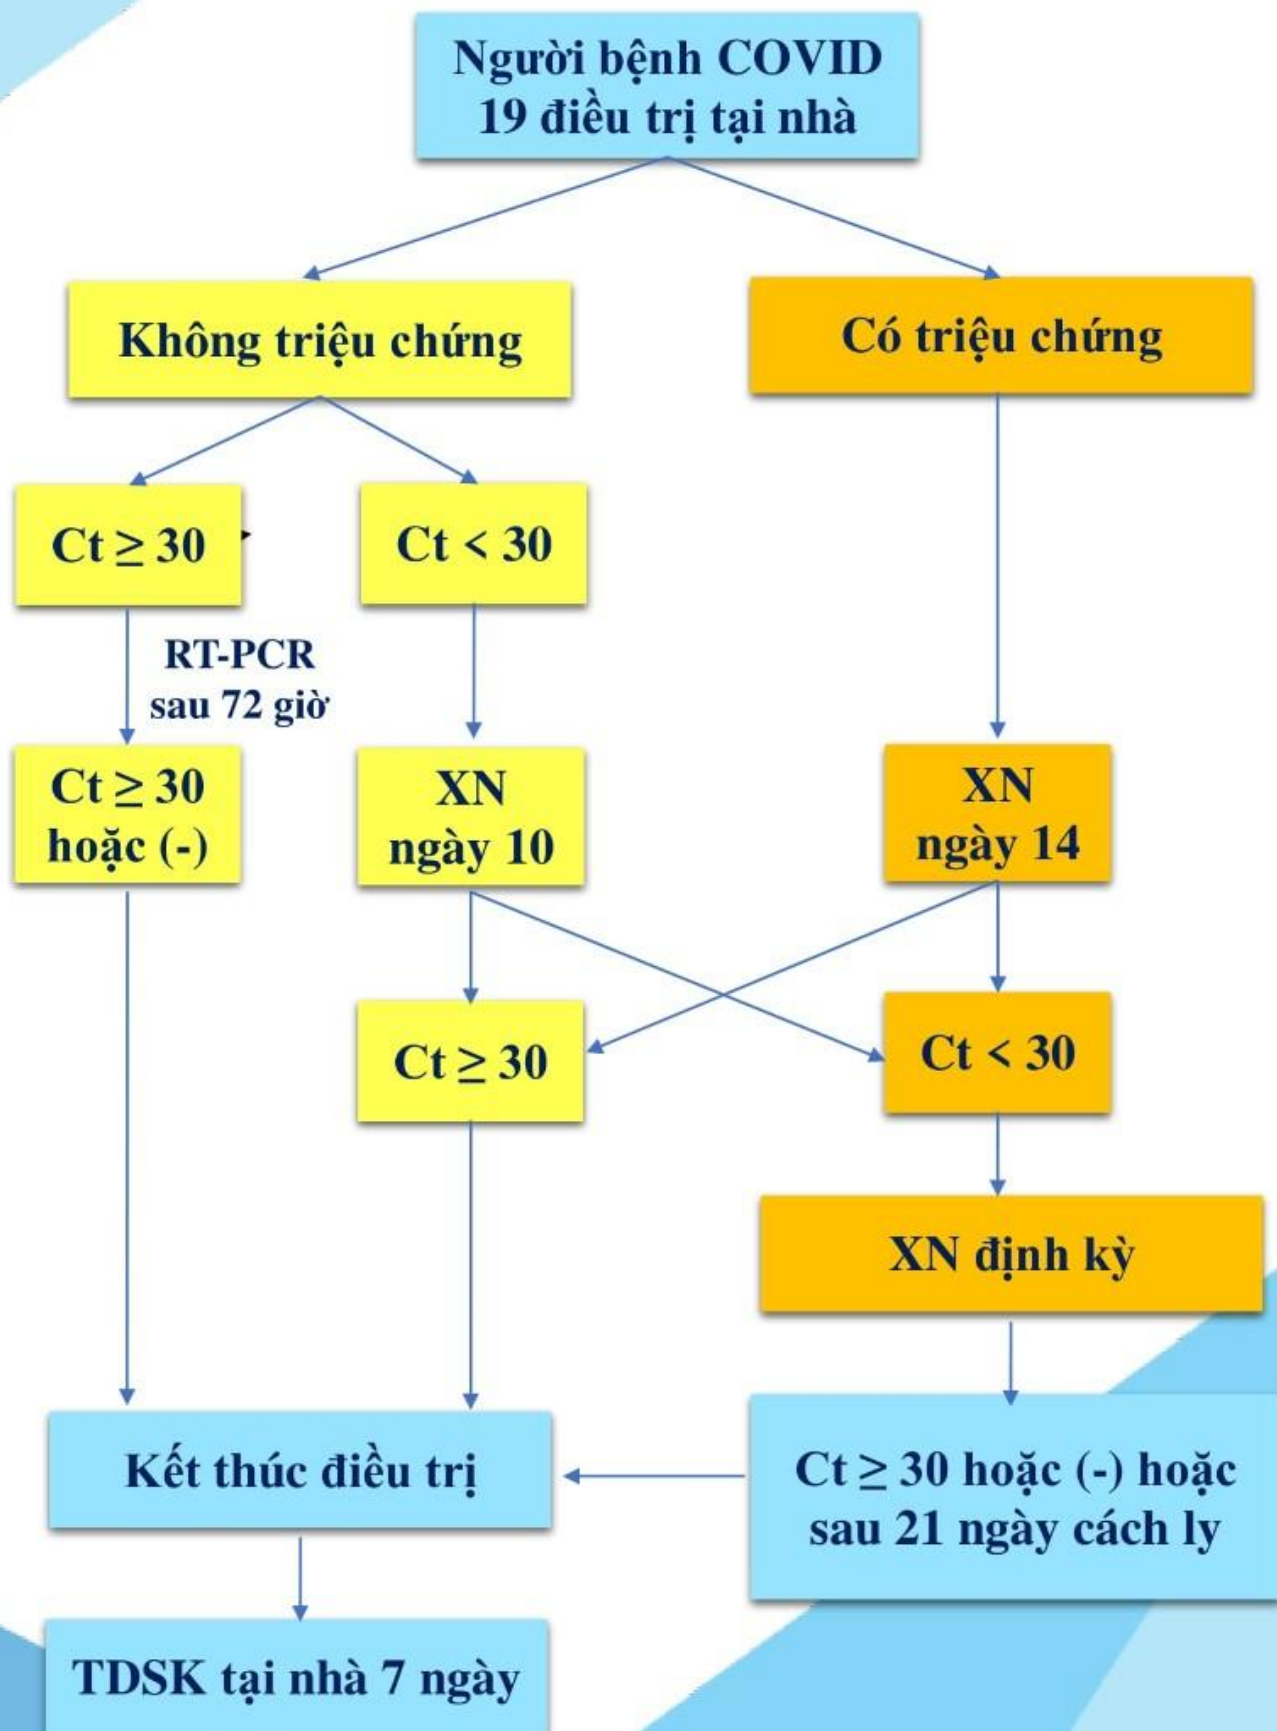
Người bệnh COVID 19 điều trị tại nhà

Không triệu chứng

Có triệu chứng

Ct $\geq$ 30

Ct < 30

RT-PCR sau 72 giờ

Ct $\geq$ 30 hoặc (-)

XN ngày 10

XN ngày 14

Ct $\geq$ 30

Ct < 30

XN định kỳ

Kết thúc điều trị

Ct $\geq$ 30 hoặc (-) hoặc sau 21 ngày cách ly

TDSK tại nhà 7 ngày